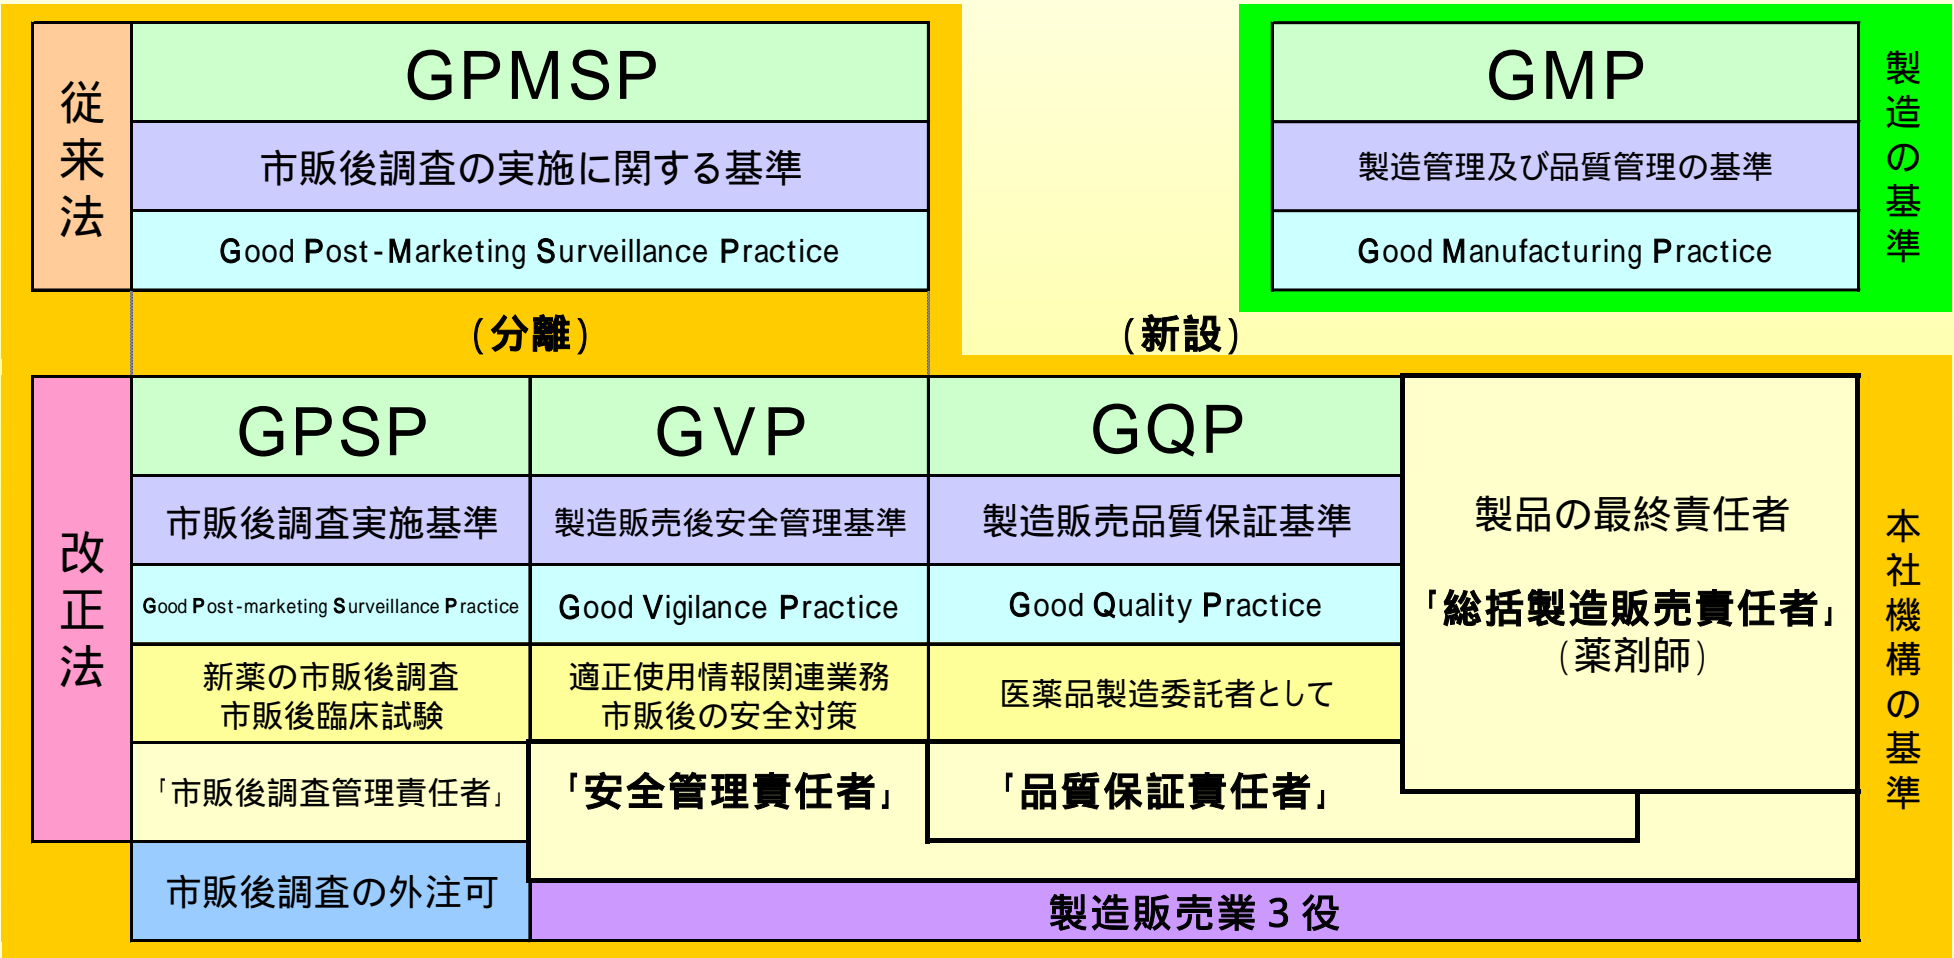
従来法

GPMSP
市販後調査の実施に関する基準
Good Post-Marketing Surveillance Practice

GMP
製造管理及び品質管理の基準
Good Manufacturing Practice

製造の基準

（分離）

（新設）

改正法

GPSP
市販後調査実施基準
Good Post-marketing Surveillance Practice
新薬の市販後調査
市販後臨床試験
「市販後調査管理責任者」
市販後調査の外注可

GVP
製造販売後安全管理基準
Good Vigilance Practice
適正使用情報関連業務
市販後の安全対策
「安全管理責任者」

GQP
製造販売品質保証基準
Good Quality Practice
医薬品製造委託者として
「品質保証責任者」

製品の最終責任者
「総括製造販売責任者」
（薬剤師）

製造販売業３役

本社機構の基準